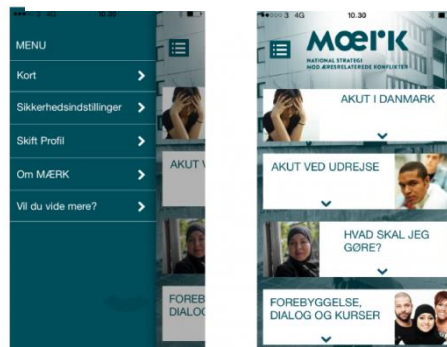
10.40

MENU

Kort

Sikkerhedsindstillinger

Skift Profil

Om MÆRK

Vil du vide mere?

AKUT V

FOREB
DIALOG

3 4G 10.30

MÆRK
NATIONAL STRATEGI
MOD ÆRESRELATEREDE KONFLIKTER

AKUT I DANMARK

AKUT VED UDREJSE

HVAD SKAL JEG GØRE?

FOREBYGGELSE, DIALOG OG KURSER